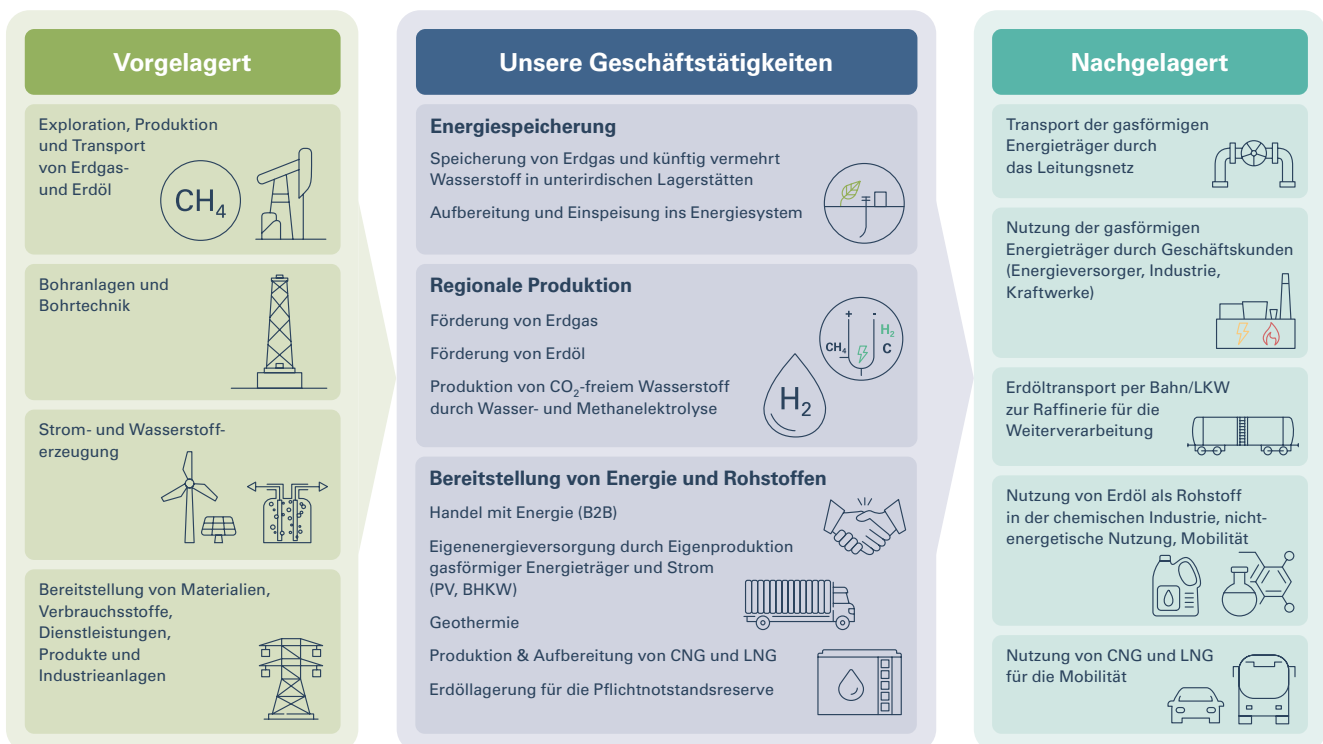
Vorgelagert

Exploration, Produktion und Transport von Erdgas- und Erdöl

$CH_4$

Bohranlagen und Bohrtechnik

Strom- und Wasserstofferzeugung

Bereitstellung von Materialien, Verbrauchsstoffe, Dienstleistungen, Produkte und Industrieanlagen

Unsere Geschäftstätigkeiten

Energiespeicherung

Speicherung von Erdgas und künftig vermehrt Wasserstoff in unterirdischen Lagerstätten

Aufbereitung und Einspeisung ins Energiesystem

Regionale Produktion

Förderung von Erdgas

Förderung von Erdöl

Produktion von $CO_2$-freiem Wasserstoff durch Wasser- und Methanelektrolyse

+ -

$CH_4$

$H_2$

C

$H_2$

Bereitstellung von Energie und Rohstoffen

Handel mit Energie (B2B)

Eigenenergieversorgung durch Eigenproduktion gasförmiger Energieträger und Strom (PV, BHKW)

Geothermie

Produktion & Aufbereitung von CNG und LNG

Erdöllagerung für die Pflichtnotstandsreserve

Nachgelagert

Transport der gasförmigen Energieträger durch das Leitungsnetz

Nutzung der gasförmigen Energieträger durch Geschäftskunden (Energieversorger, Industrie, Kraftwerke)

Erdöltransport per Bahn/LKW zur Raffinerie für die Weiterverarbeitung

Nutzung von Erdöl als Rohstoff in der chemischen Industrie, nichtenergetische Nutzung, Mobilität

Nutzung von CNG und LNG für die Mobilität